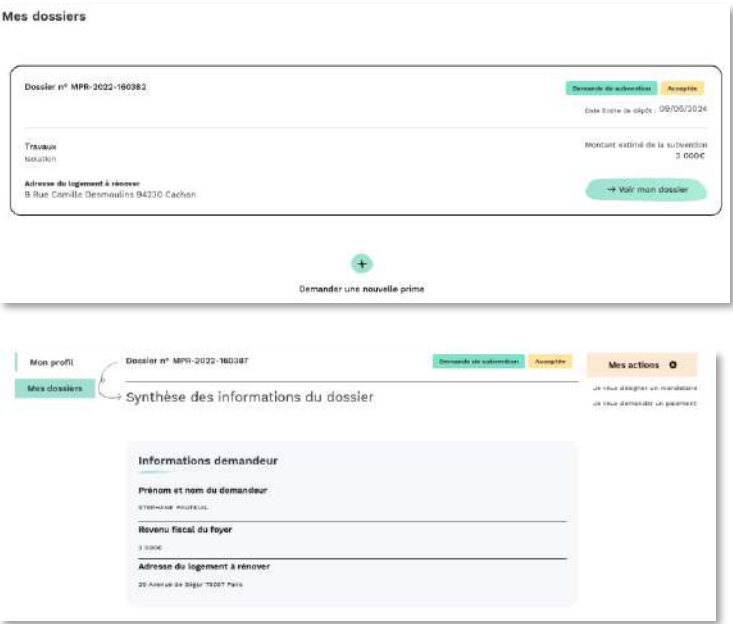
Mes dossiers

Dossier n° MPR-2022-160382

Demande de subvention

Acceptée

Date limite de dépôt : 09/06/2024

Travaux

Isolation

Montant estimé de la subvention

3 000€

Adresse du logement à rénover

9 Rue Camille Desmoulins 94230 Cachan

→ Voir mon dossier

+

Demander une nouvelle prime

Mon profil

Mes dossiers

Dossier n° MPR-2022-160387

Demande de subvention

Acceptée

Synthèse des informations du dossier

Mes actions

Je veux désigner un mandataire

Je veux demander un paiement

Informations demandeur

Prénom et nom du demandeur

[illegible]

Revenu fiscal du foyer

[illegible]

Adresse du logement à rénover

20 Avenue de Ségur 75007 Paris